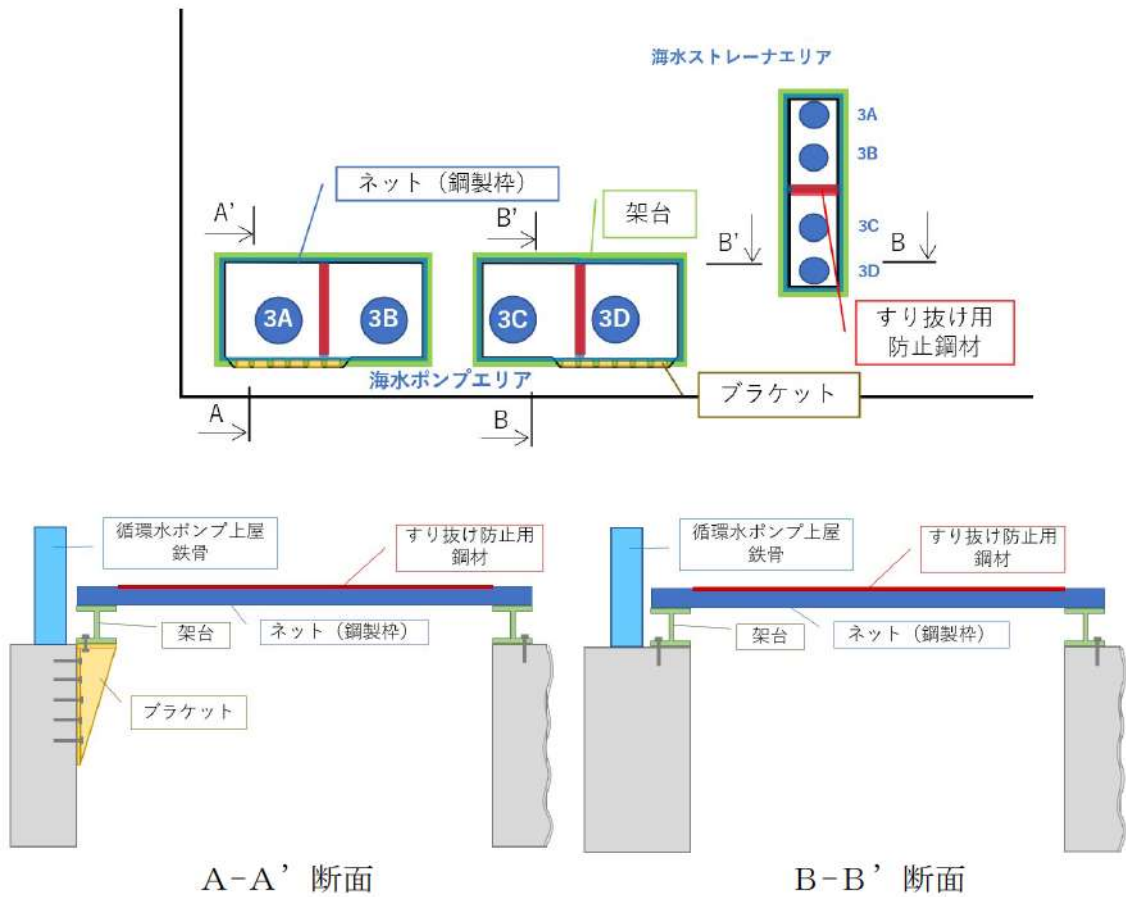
海水ストレーナエリア

3A
3B
3C
3D

ネット（鋼製枠）

A'

B'

架台

B'

B

3A 3B

3C 3D

すり抜け用
防止鋼材

海水ポンプエリア

ブラケット

A

B

循環水ポンプ上屋
鉄骨

すり抜け防止用
鋼材

架台

ネット（鋼製枠）

ブラケット

A-A'断面

循環水ポンプ上屋
鉄骨

すり抜け防止用
鋼材

架台

ネット（鋼製枠）

B-B'断面